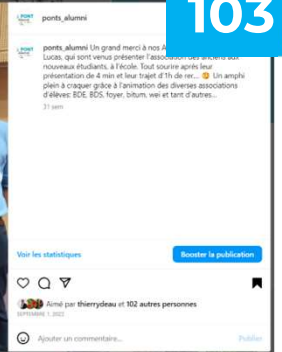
103

ponts_alumni

ponts_alumni Un grand merci à nos A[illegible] Lucas, qui sont venus présenter l'association des anciens aux nouveaux étudiants, à l'école. Tout sourire après leur présentation de 4 min et leur trajet d'1h de rer... 😉 Un amphi plein à craquer grâce à l'animation des diverses associations d'élèves: BDE, BDS, foyer, bitum, wei et tant d'autres...
31 sem

Voir les statistiques
Booster la publication

Aimé par thierrydeau et 102 autres personnes
SEPTEMBRE 1, 2022

Ajouter un commentaire...
Publier